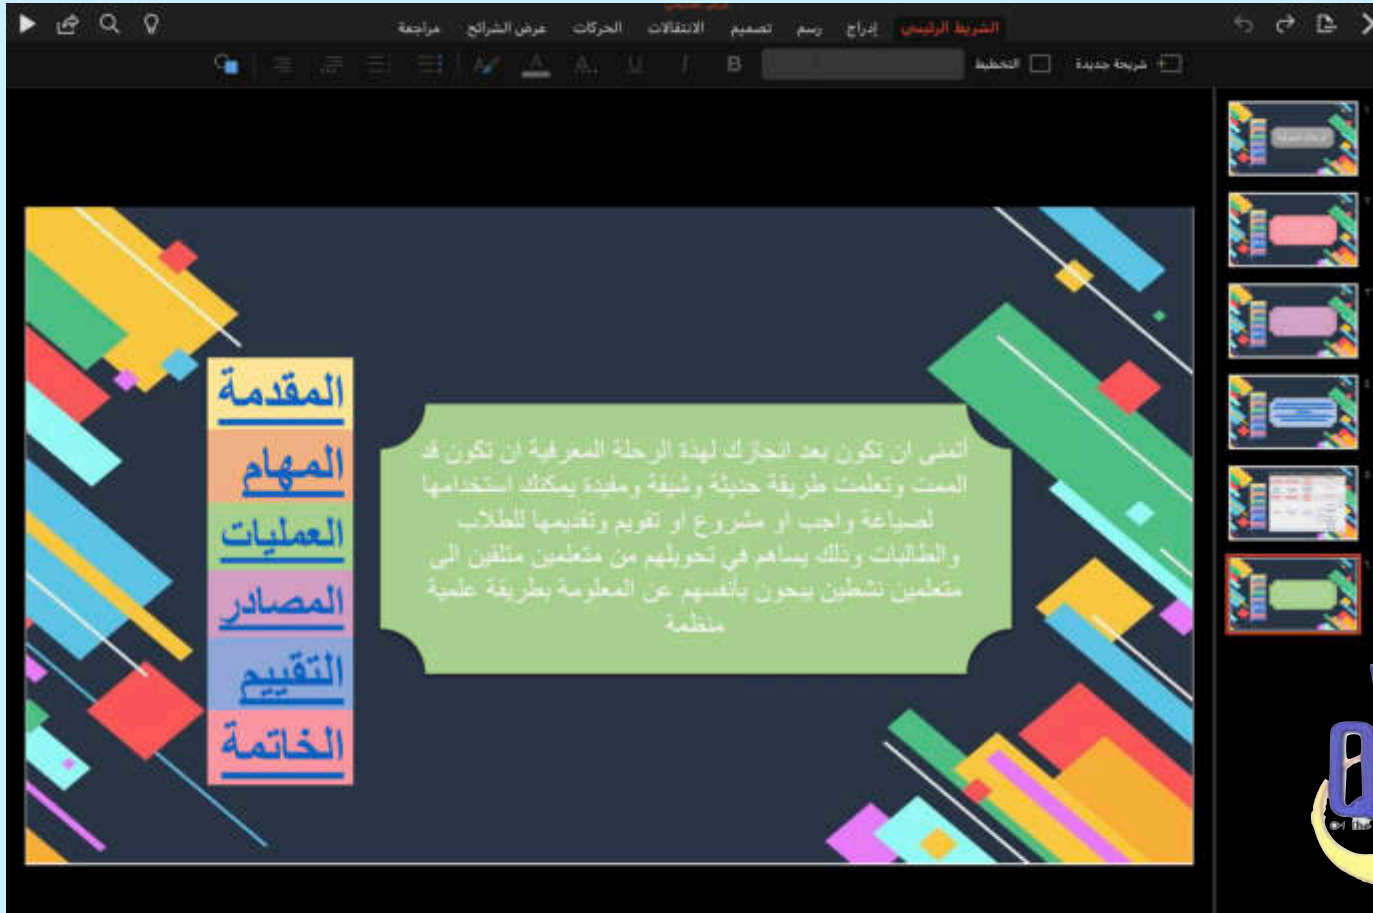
الشريط الرئيسي إدراج رسم تصميم الانتقالات الحركات عرض الشرائح مراجعة

شريحة جديدة التخطيط B I U

المقدمة
المهام
العمليات
المصادر
التقييم
الخاتمة

اتمنى ان تكون بعد انجازك لهذة الرحلة المعرفية ان تكون قد المعت وتعلمت طريقة حديثة وشيقة ومفيدة يمكنك استخدامها لصياغة واجب او مشروع او تقويم وتقديمها للطلاب والطالبات وذلك يساهم في تحويلهم من متعلمين متلقين الى متعلمين نشطين يبحثون بأنفسهم عن المعلومة بطريقة علمية منظمة